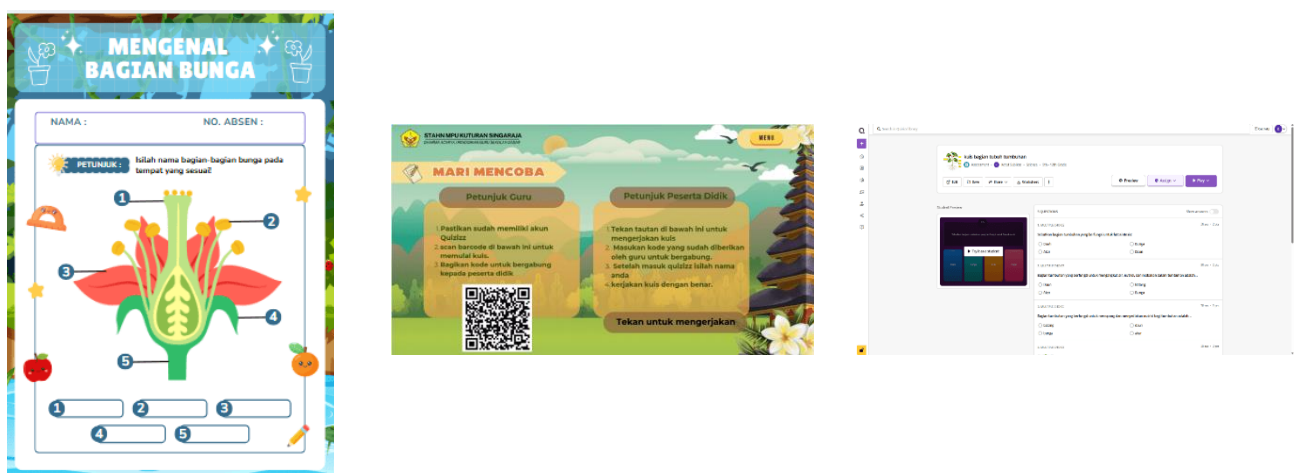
MENGENAL BAGIAN BUNGA

NAMA :

NO. ABSEN :

PETUNJUK : Isilah nama bagian-bagian bunga pada tempat yang sesuai!

1
2
3
4
5

1
2
3
4
5

STAHN MPU KUTURAN SINGARAJA

MENU

MARI MENCOBA

Petunjuk Guru

1. Pastikan sudah memiliki akun Quizizz
2. scan barcode di bawah ini untuk memulai kuis.
3. Bagikan kode yang sudah bergabung kepada peserta didik

Petunjuk Peserta Didik

1. Tekan tautan di bawah ini untuk mengerjakan kuis
2. Masukan kode yang sudah diberikan oleh guru untuk bergabung.
3. Setelah masuk quizizz isilah nama anda
4. kerjakan kuis dengan benar.

Tekan untuk mengerjakan

kuis bagian tubuh tumbuhan

Edit
Preview
Assign
Play

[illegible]